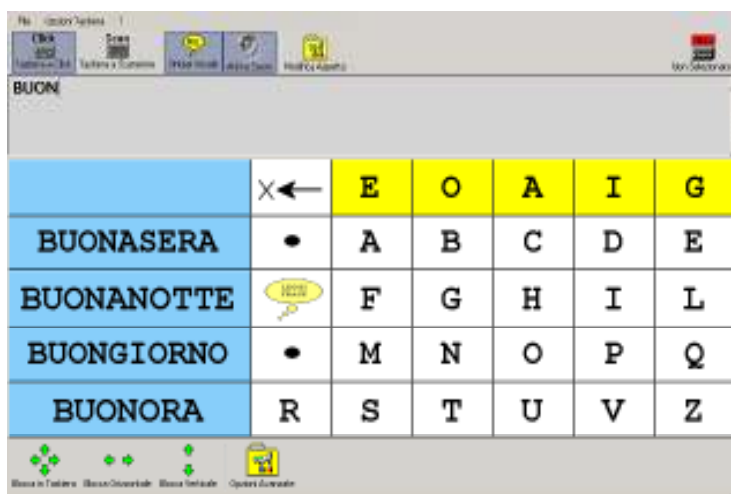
File Opzioni Tastiera ?

Click
Tastiera a Click

Scan
Tastiera a Scansione

Sintesi Vocale

Mouse Ovale

Modifica Aspetto

Non Selezionato

BUON

|  | X← | E | O | A | I | G |
|---|---|---|---|---|---|---|
| BUONASERA | • | A | B | C | D | E |
| BUONANOTTE | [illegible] | F | G | H | I | L |
| BUONGIORNO | • | M | N | O | P | Q |
| BUONORA | R | S | T | U | V | Z |

Blocca in Tastiera Blocca Orizzontale Blocca Verticale Opzioni Avanzate